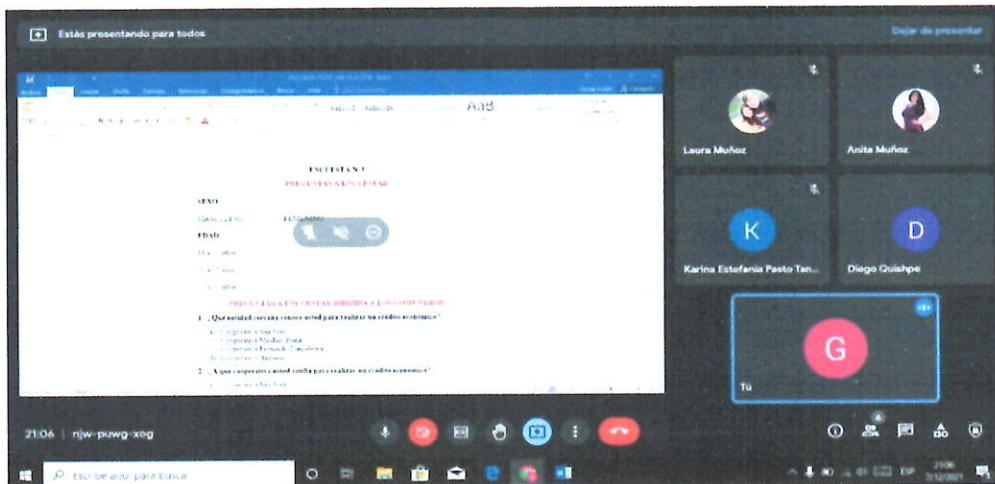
Estás presentando para todos

Dejar de presentar

ENCUESTA N° 1

SEXO

EDAD

1. ¿Que entidad conoce usted para realizar un credito economico?

2. ¿A que cooperativa usted confía para realizar un credito economico?

Laura Muñoz

Anita Muñoz

K

Karina Estefania Pasto Tan...

D

Diego Quishpe

G

Tú

21:06 | njw-puwg-xeg

Escribe aquí para buscar

ESP

21:06
7/12/2021